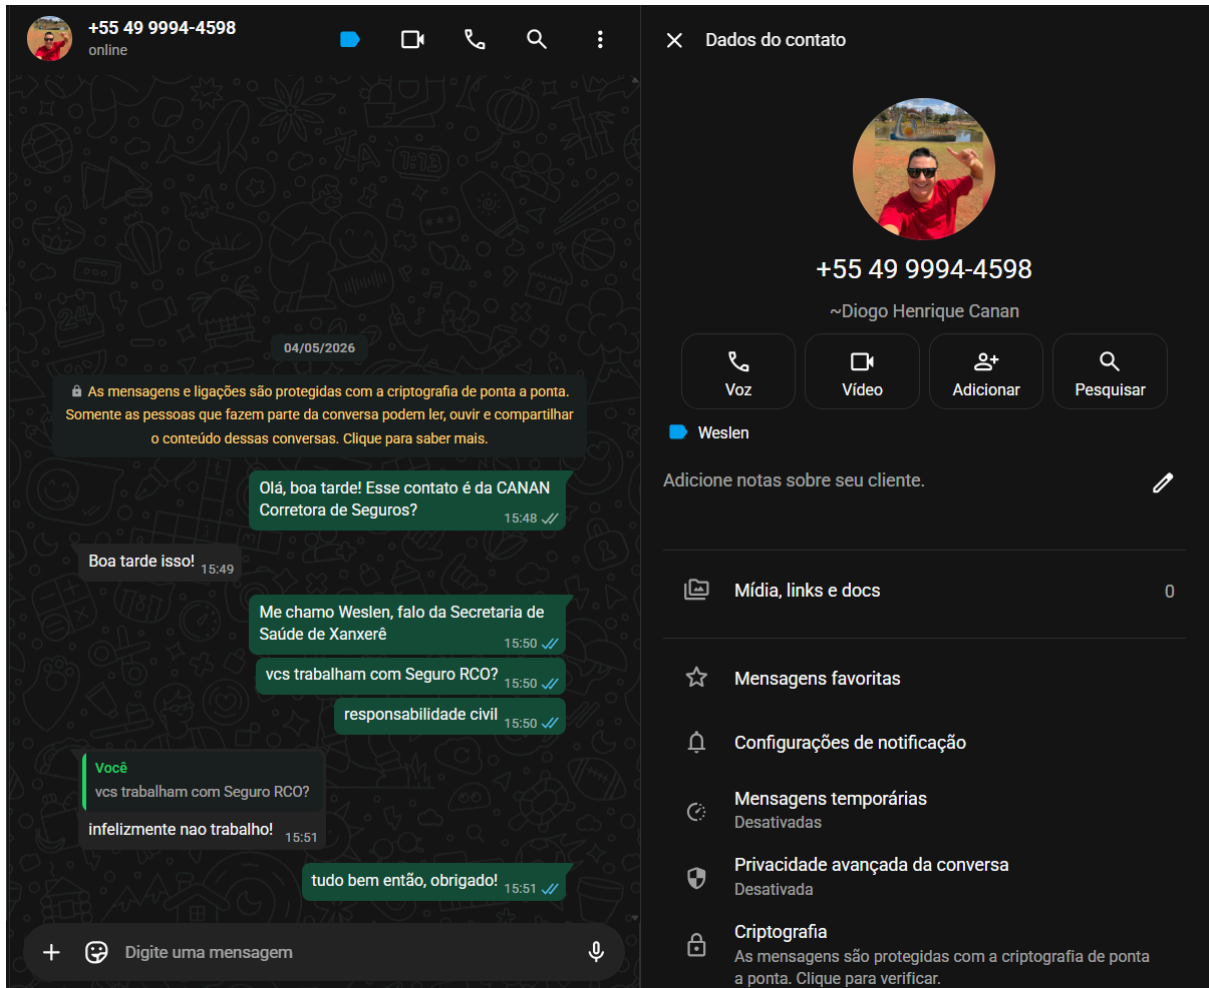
+55 49 9994-4598
online

04/05/2026

As mensagens e ligações são protegidas com a criptografia de ponta a ponta. Somente as pessoas que fazem parte da conversa podem ler, ouvir e compartilhar o conteúdo dessas conversas. Clique para saber mais.

Olá, boa tarde! Esse contato é da CANAN Corretora de Seguros? 15:48

Boa tarde isso! 15:49

Me chamo Weslen, falo da Secretaria de Saúde de Xanxerê 15:50

vcs trabalham com Seguro RCO? 15:50

responsabilidade civil 15:50

Você
vcs trabalham com Seguro RCO?
infelizmente nao trabalho! 15:51

tudo bem então, obrigado! 15:51

Digite uma mensagem

Dados do contato

+55 49 9994-4598
~Diogo Henrique Canan

Voz
Vídeo
Adicionar
Pesquisar

Weslen

Adicione notas sobre seu cliente.

Mídia, links e docs 0

Mensagens favoritas

Configurações de notificação

Mensagens temporárias
Desativadas

Privacidade avançada da conversa
Desativada

Criptografia
As mensagens são protegidas com a criptografia de ponta a ponta. Clique para verificar.